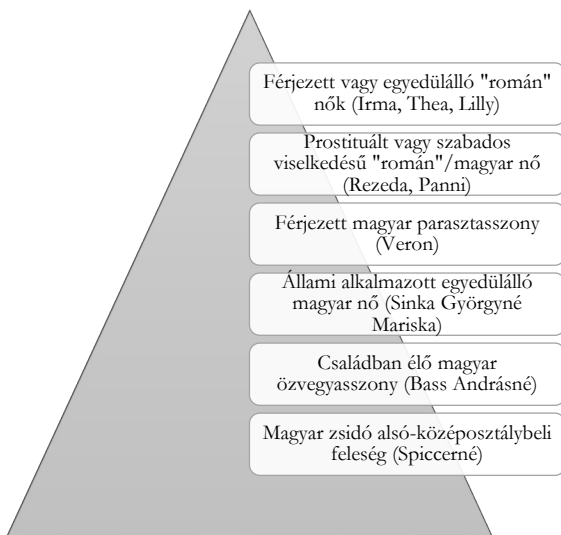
Férjezett vagy egyedülálló "román" nők (Irma, Thea, Lilly)

Prostituált vagy szabados viselkedésű "román"/magyar nő (Rezeda, Panni)

Férjezett magyar parasztasszony (Veron)

Állami alkalmazott egyedülálló magyar nő (Sinka Györgyné Mariska)

Családban élő magyar özvegyasszony (Bass Andrásné)

Magyar zsidó alsó-középosztálybeli feleség (Spiccerné)